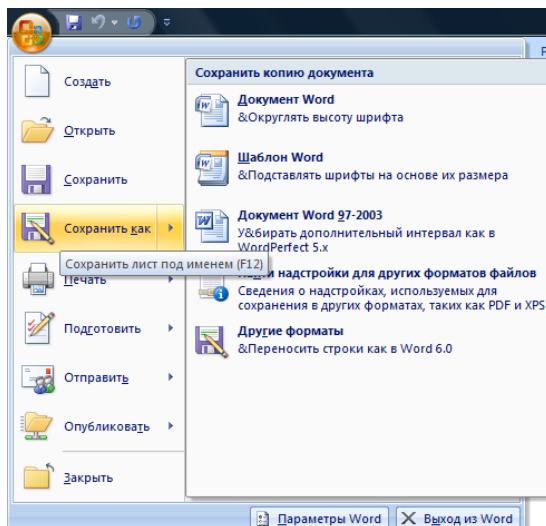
Создать

Открыть

Сохранить

Сохранить как

Сохранить лист под именем (F12)

Печать

Подготовить

Отправить

Опубликовать

Закрыть

Сохранить копию документа

Документ Word
&Округлять высоту шрифта

Шаблон Word
&Подставлять шрифты на основе их размера

Документ Word 97-2003
У&бирать дополнительный интервал как в WordPerfect 5.x

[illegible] надстройки для других форматов файлов
Сведения о надстройках, используемых для сохранения в других форматах, таких как PDF и XPS

Другие форматы
&Переносить строки как в Word 6.0

Параметры Word

Выход из Word